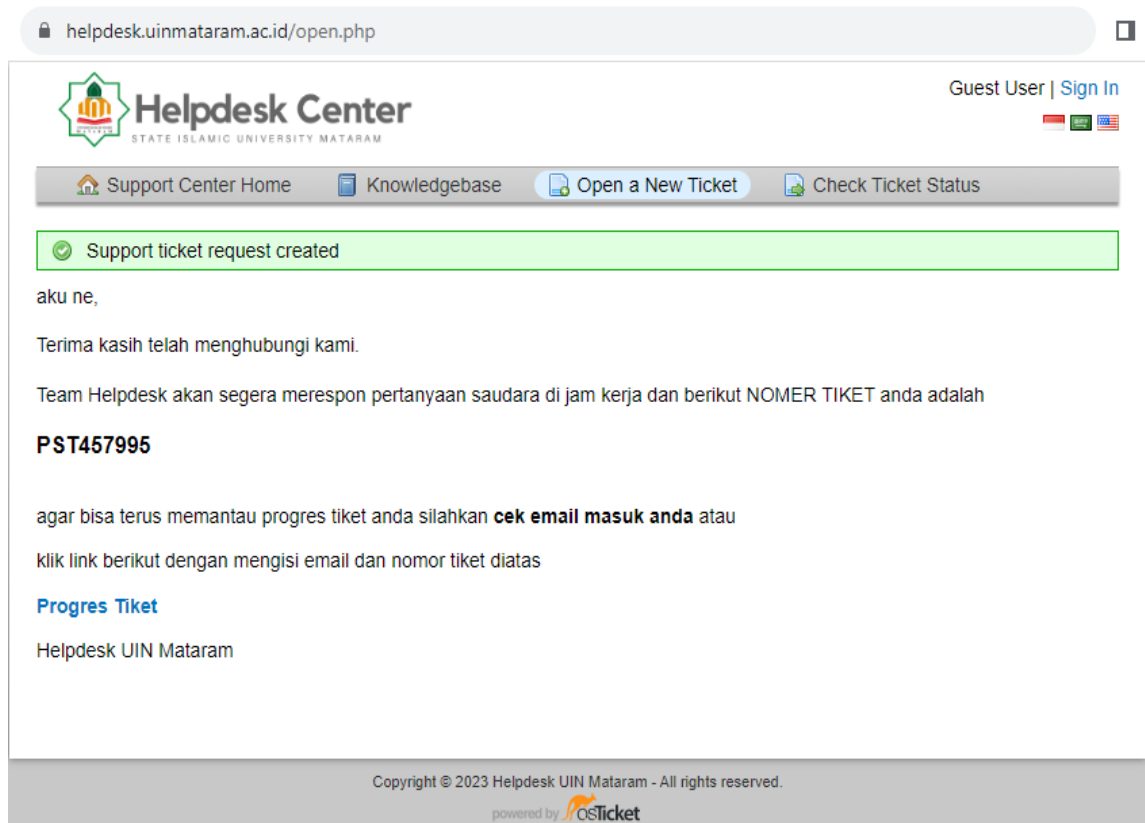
helpdesk.uinmataram.ac.id/open.php

Helpdesk Center
STATE ISLAMIC UNIVERSITY MATARAM

Guest User | Sign In

Support Center Home Knowledgebase Open a New Ticket Check Ticket Status

Support ticket request created

aku ne,

Terima kasih telah menghubungi kami.

Team Helpdesk akan segera merespon pertanyaan saudara di jam kerja dan berikut NOMER TIKET anda adalah

PST457995

agar bisa terus memantau progres tiket anda silahkan **cek email masuk anda** atau

klik link berikut dengan mengisi email dan nomor tiket diatas

Progres Tiket

Helpdesk UIN Mataram

Copyright © 2023 Helpdesk UIN Mataram - All rights reserved.

powered by osTicket